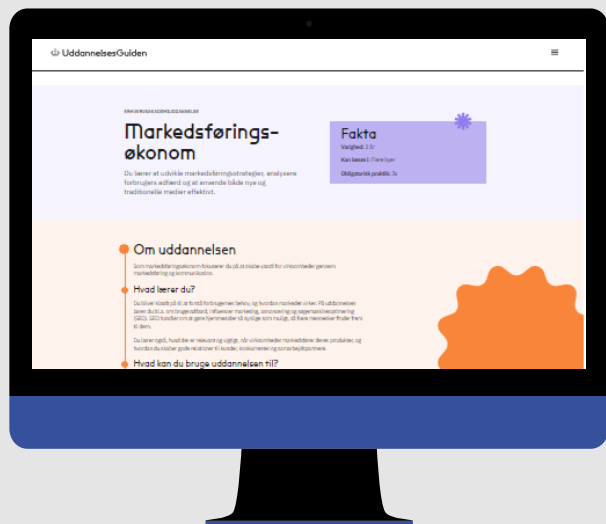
UddannelsesGuiden

≡

ERHVERVSAKADEMIUDDANNELSE

Markedsførings-økonom

Du lærer at udvikle markedsføringsstrategier, analysere forbrugers adfærd og at anvende både nye og traditionelle medier effektivt.

Fakta

Varighed: 2 år

Kan læses i: Flere byer

Obligatorisk praktik: 3x

Om uddannelsen

Som markedsføringsøkonom fokuserer du på at målrette brand for virksomheder gennem markedsføring og kommunikation.

Hvad lærer du?

Du bliver klædt på til at forstå forbrugernes behov, og hvordan markeder virker. På uddannelsen lærer du bl.a. om brugeradfærd, influencer marketing, annoncering og søgemaskineoptimering (SEO). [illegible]

Du lærer også, hvad der er relevant og vigtigt, når virksomheder markedsfører deres produkter, og hvordan du bygger gode relationer til kunder, konkurrenter og samarbejdspartnere.

Hvad kan du bruge uddannelsen til?